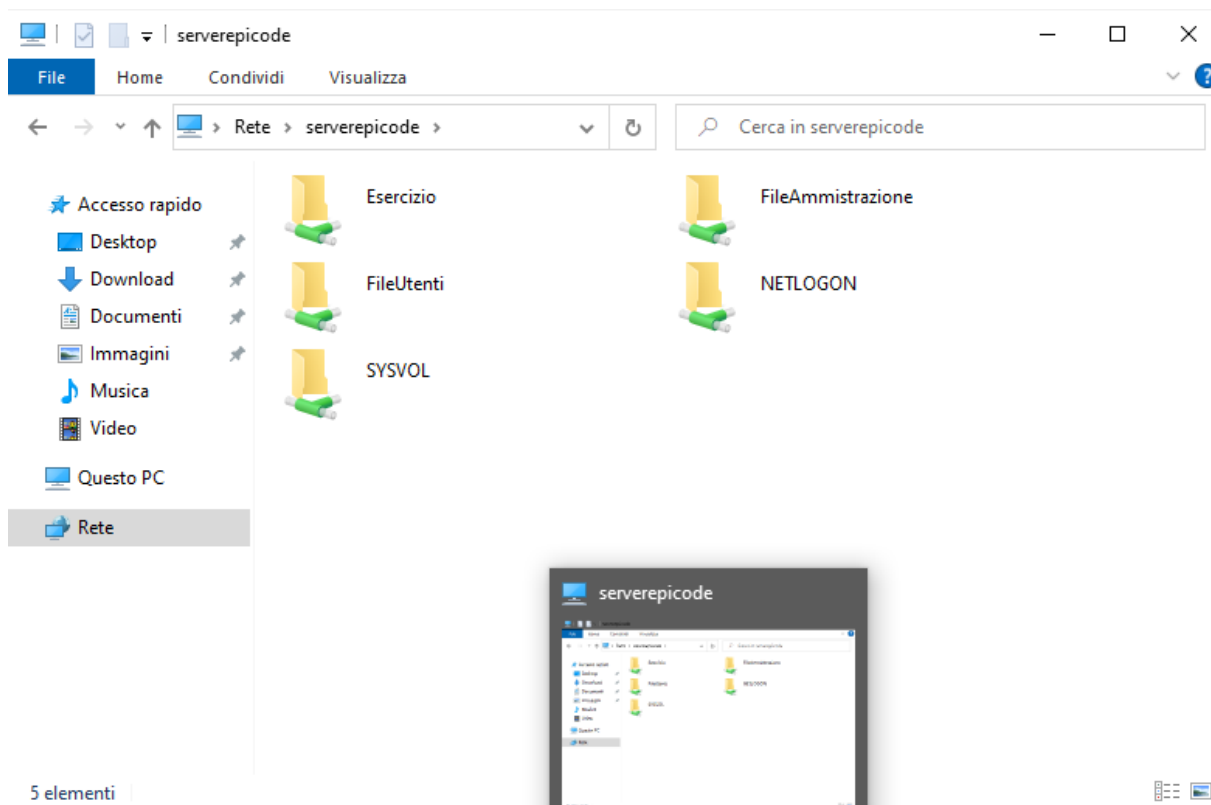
serverepicode

File Home Condividi Visualizza

Rete > serverepicode >

Cerca in serverepicode

Accesso rapido
Desktop
Download
Documenti
Immagini
Musica
Video
Questo PC
Rete

Esercizio
FileAmmistrazione
FileUtenti
NETLOGON
SYSVOL

serverepicode

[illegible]

5 elementi